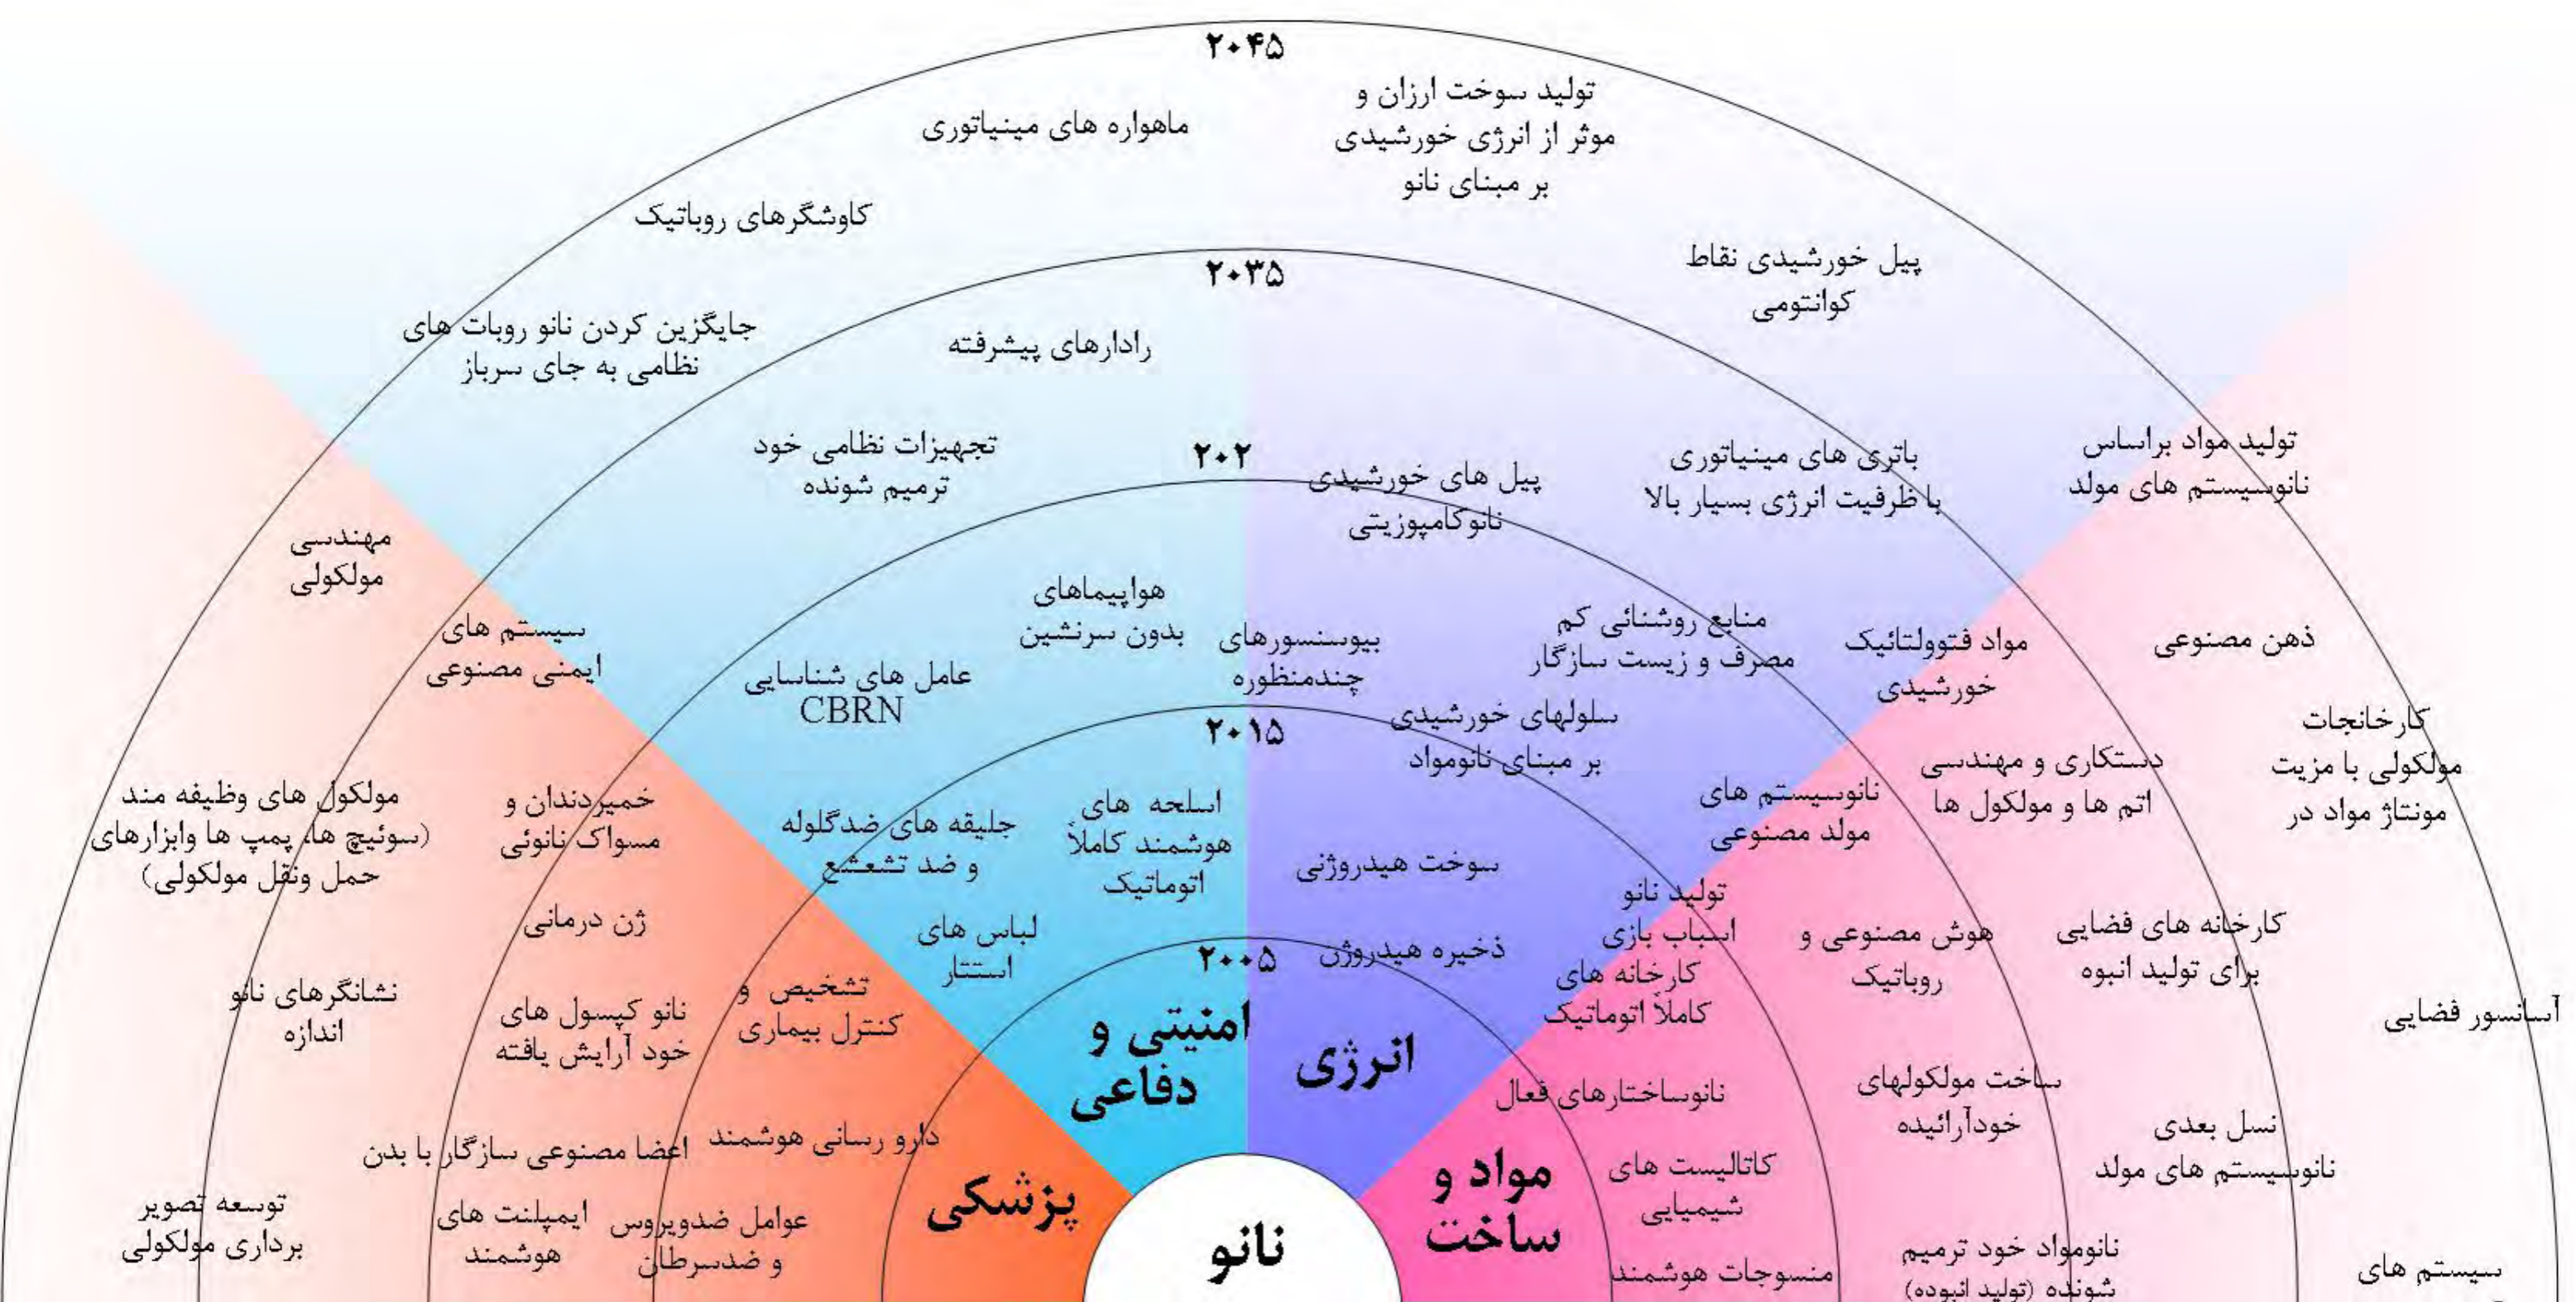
۲۰۴۵

ماهواره های مینیاتوری

تولید سوخت ارزان و موثر از انرژی خورشیدی بر مبنای نانو

کاوشگرهای روباتیک

۲۰۳۵

پیل خورشیدی نقاط کوانتومی

جایگزین کردن نانو روبات های نظامی به جای سرباز

رادارهای پیشرفته

تجهیزات نظامی خود ترمیم شونده

۲۰۲

پیل های خورشیدی نانوکامپوزیتی

باتری های مینیاتوری با ظرفیت انرژی بسیار بالا

تولید مواد براساس نانوسیستم های مولد

مهندسی مولکولی

هواپیماهای بدون سرنشین

بیوسنسورهای چندمنظوره

منابع روشنائی کم مصرف و زیست سازگار

مواد فتوولتائیک خورشیدی

ذهن مصنوعی

سیستم های ایمنی مصنوعی

عامل های شناسایی CBRN

۲۰۱۵

سلولهای خورشیدی بر مبنای نانومواد

کارخانجات مولکولی با مزیت مونتاژ مواد در

دستکاری و مهندسی اتم ها و مولکول ها

مولکول های وظیفه مند (سوئیچ ها، پمپ ها وابزارهای حمل ونقل مولکولی)

خمیردندان و مسواک نانوئی

جلیقه های ضدگلوله و ضد تشعشع

اسلحه های هوشمند کاملاً اتوماتیک

نانوسیستم های مولد مصنوعی

سوخت هیدروژنی

تولید نانو اسباب بازی کارخانه های کاملاً اتوماتیک

ژن درمانی

لباس های استتار

۲۰۰۵

ذخیره هیدروژن

هوش مصنوعی و روباتیک

کارخانه های فضایی برای تولید انبوه

نشانگرهای نانو اندازه

نانو کپسول های خود آرایش یافته

تشخیص و کنترل بیماری

امنیتی و دفاعی

انرژی

آسانسور فضایی

نانوساختارهای فعال

ساخت مولکولهای خودآرائیده

دارو رسانی هوشمند

اعضا مصنوعی سازگار با بدن

نسل بعدی نانوسیستم های مولد

کاتالیست های شیمیایی

مواد و ساخت

پزشکی

توسعه تصویر برداری مولکولی

ایمپلنت های هوشمند

عوامل ضدویروس و ضدسرطان

نانو

منسوجات هوشمند

نانومواد خود ترمیم شونده (تولید انبوه)

سیستم های